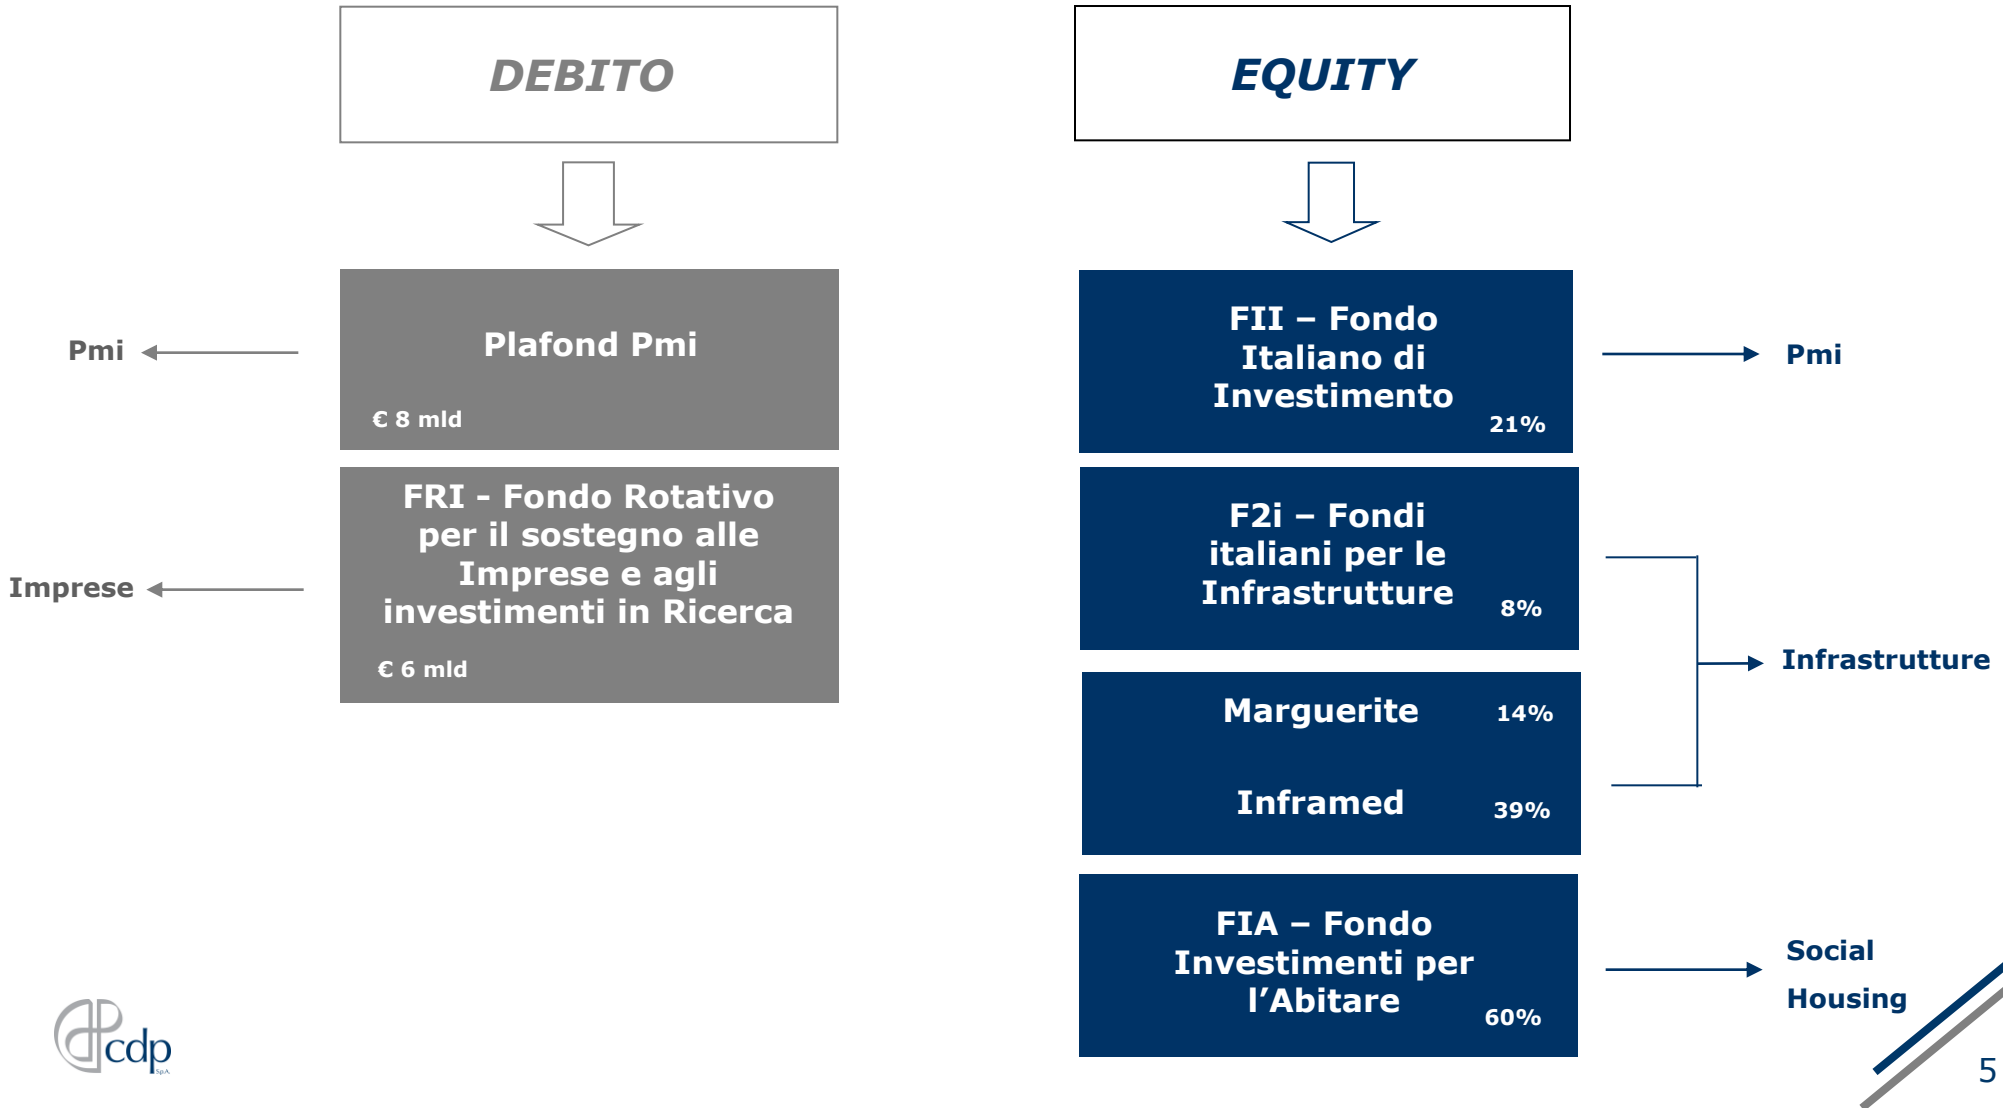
DEBITO

EQUITY

Pmi

Plafond Pmi

€ 8 mld

Imprese

FRI - Fondo Rotativo per il sostegno alle Imprese e agli investimenti in Ricerca

€ 6 mld

FII – Fondo Italiano di Investimento

21%

Pmi

F2i – Fondi italiani per le Infrastrutture

8%

Marguerite

14%

Inframed

39%

Infrastrutture

FIA – Fondo Investimenti per l'Abitare

60%

Social Housing

cdp SpA

5